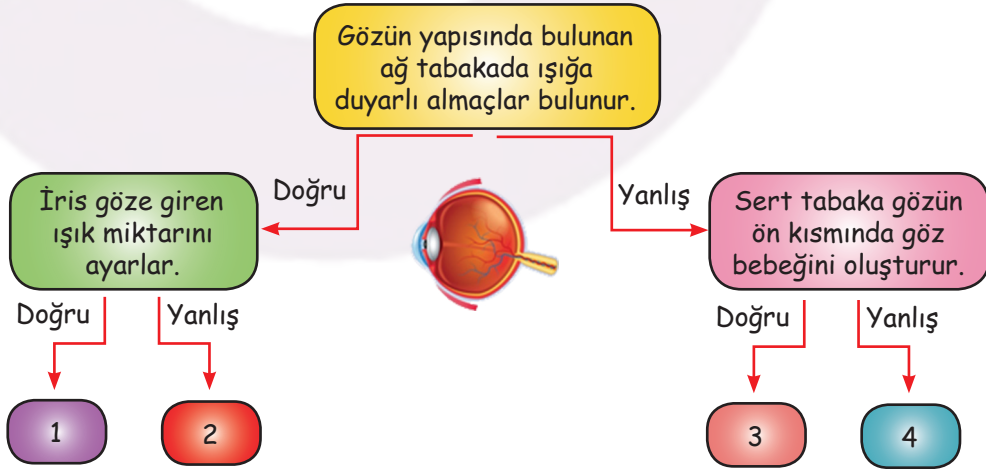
Gözün yapısında bulunan ağ tabakada ışığa duyarlı almaçlar bulunur.

Doğru

Yanlış

İris göze giren ışık miktarını ayarlar.

Sert tabaka gözün ön kısmında göz bebeğini oluşturur.

Doğru

Yanlış

Doğru

Yanlış

1

2

3

4